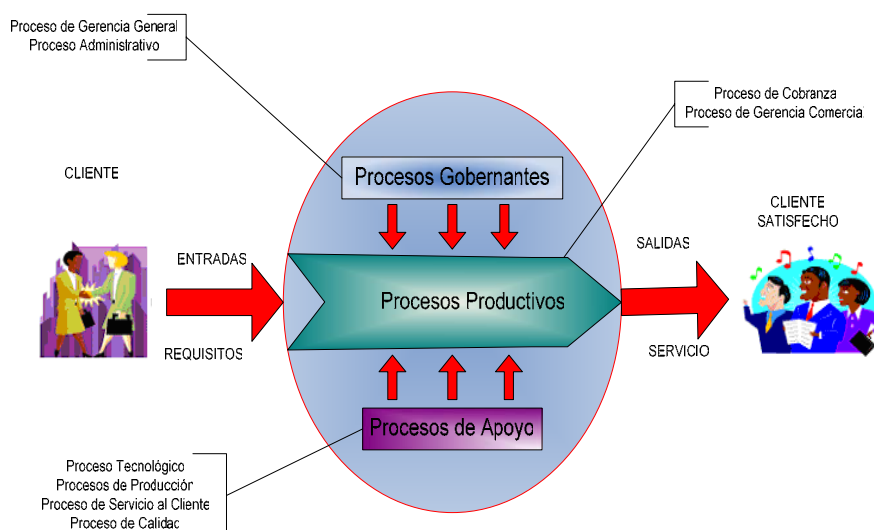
Proceso de Gerencia General
Proceso Administrativo

Proceso de Cobranza
Proceso de Gerencia Comercia

CLIENTE

Procesos Gobernantes

CLIENTE SATISFECHO

ENTRADAS

SALIDAS

Procesos Productivos

REQUISITOS

SERVICIO

Procesos de Apoyo

Proceso Tecnológico
Procesos de Producción
Proceso de Servicio al Cliente
Proceso de Calidad